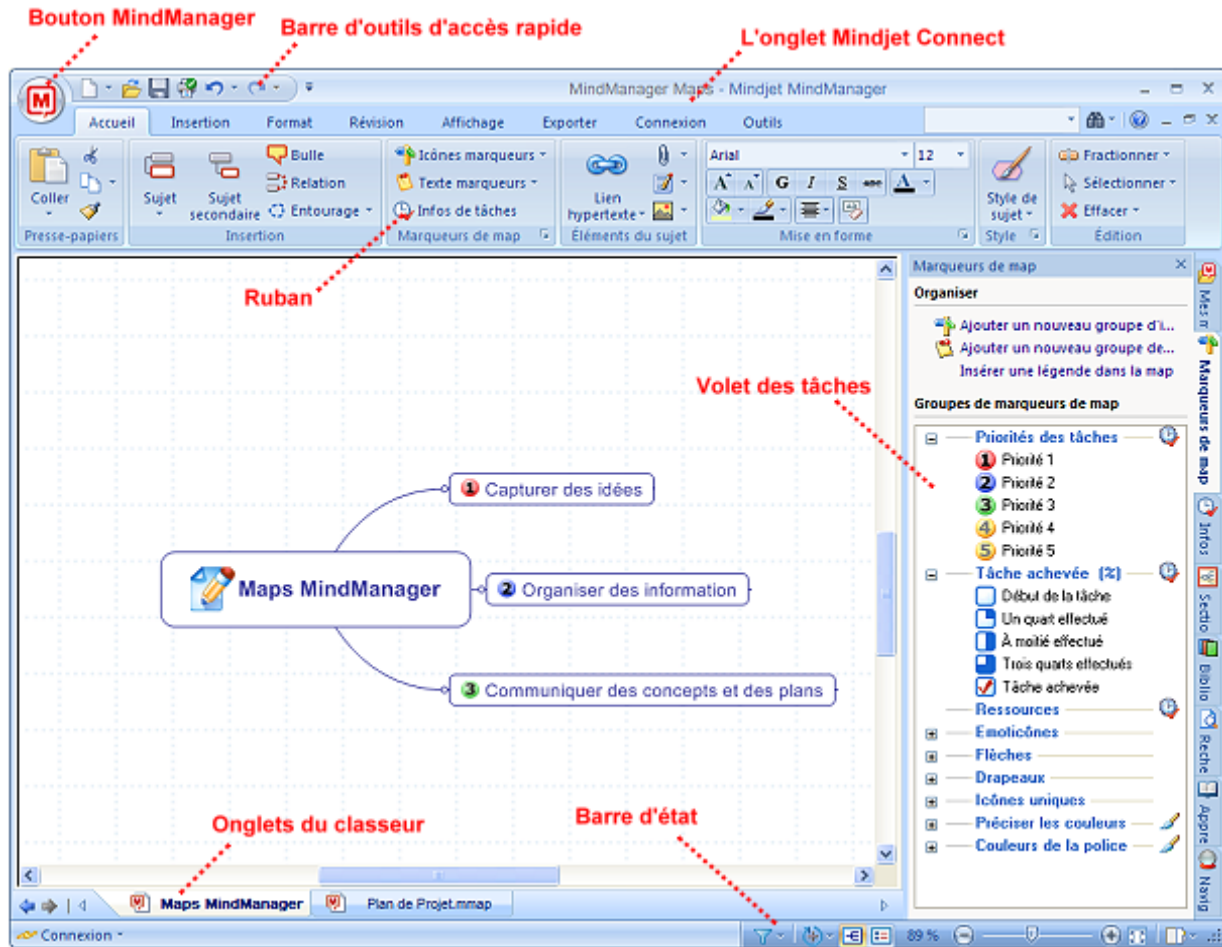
Bouton MindManager

Barre d'outils d'accès rapide

L'onglet Mindjet Connect

MindManager Maps - Mindjet MindManager

Accueil Insertion Format Révision Affichage Exporter Connexion Outils

Coller
Presse-papiers

Sujet
Sujet secondaire
Bulle
Relation
Entourage
Insertion

Icônes marqueurs
Texte marqueurs
Infos de tâches
Marqueurs de map

Lien hypertexte
Éléments du sujet

Arial
12
G I S
Mise en forme

Style de sujet
Style

Fractionner
Sélectionner
Effacer
Édition

Ruban

Marqueurs de map

Organiser

Ajouter un nouveau groupe d'i...
Ajouter un nouveau groupe de...
Insérer une légende dans la map

Volet des tâches

Groupes de marqueurs de map

Priorités des tâches
Priorité 1
Priorité 2
Priorité 3
Priorité 4
Priorité 5
Tâche achevée (%)
Début de la tâche
Un quart effectué
À moitié effectué
Trois quarts effectués
Tâche achevée
Ressources
Emoticônes
Flèches
Drapeaux
Icônes uniques
Préciser les couleurs
Couleurs de la police

Mes m
Marqueurs de map
Infos
Sectio
Biblio
Reche
Appre
Navig

Capturer des idées
Maps MindManager
Organiser des information
Communiquer des concepts et des plans

Onglets du classeur

Barre d'état

Maps MindManager
Plan de Projet.mmap

Connexion

89 %